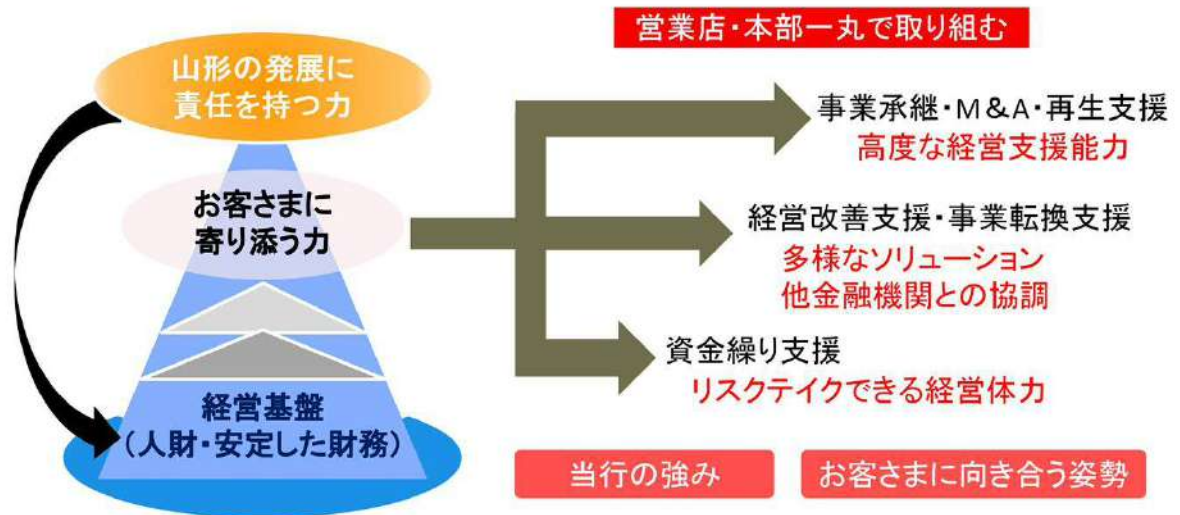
営業店・本部一丸で取り組む

山形の発展に責任を持つ力

お客さまに寄り添う力

経営基盤（人財・安定した財務）

事業承継・M&A・再生支援
高度な経営支援能力

経営改善支援・事業転換支援
多様なソリューション
他金融機関との協調

資金繰り支援
リスクテイクできる経営体力

当行の強み

お客さまに向き合う姿勢